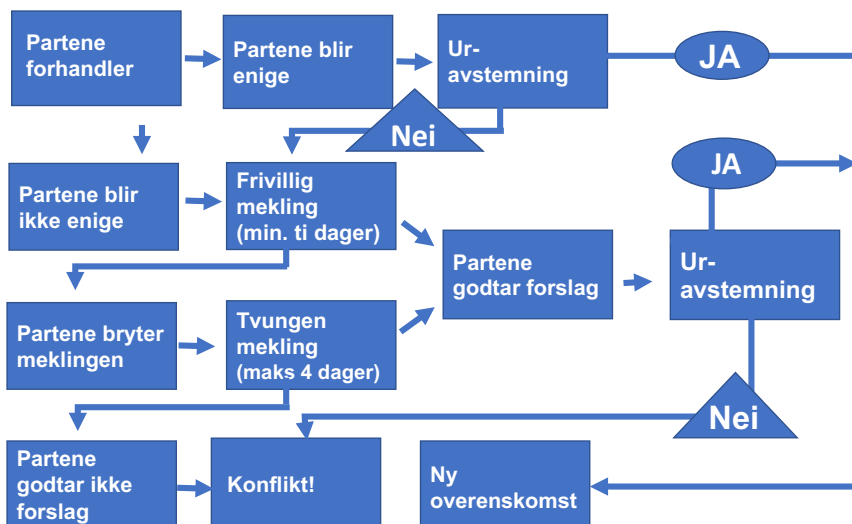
Partene forhandler

Partene blir enige

Uravstemning

JA

Nei

Partene blir ikke enige

Frivillig mekling (min. ti dager)

JA

Partene godtar forslag

Uravstemning

Partene bryter meklingen

Tvungen mekling (maks 4 dager)

Nei

Partene godtar ikke forslag

Konflikt!

Ny overenskomst